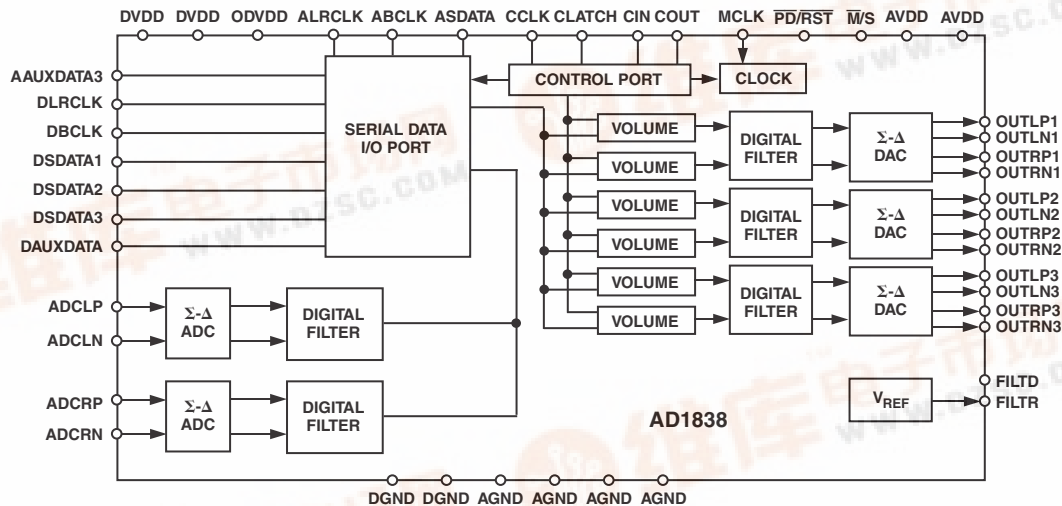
DVDD DVDD ODVDD ALRCLK ABCLK ASDATA CCLK CLATCH CIN COUT MCLK $\overline{PD}/\overline{RST}$ $\overline{M}/S$ AVDD AVDD

AAUXDATA3
DLRCLK
DBCLK
DSDATA1
DSDATA2
DSDATA3
DAUXDATA

SERIAL DATA I/O PORT

CONTROL PORT

CLOCK

VOLUME
VOLUME
VOLUME
VOLUME
VOLUME
VOLUME

DIGITAL FILTER
DIGITAL FILTER
DIGITAL FILTER

Σ-Δ DAC
Σ-Δ DAC
Σ-Δ DAC

OUTLP1
OUTLN1
OUTRP1
OUTRN1
OUTLP2
OUTLN2
OUTRP2
OUTRN2
OUTLP3
OUTLN3
OUTRP3
OUTRN3

ADCLP
ADCLN
Σ-Δ ADC
DIGITAL FILTER

ADCRP
ADCRN
Σ-Δ ADC
DIGITAL FILTER

$V_{REF}$
FILTD
FILTR

AD1838

DGND DGND AGND AGND AGND AGND

www.dzsc.com